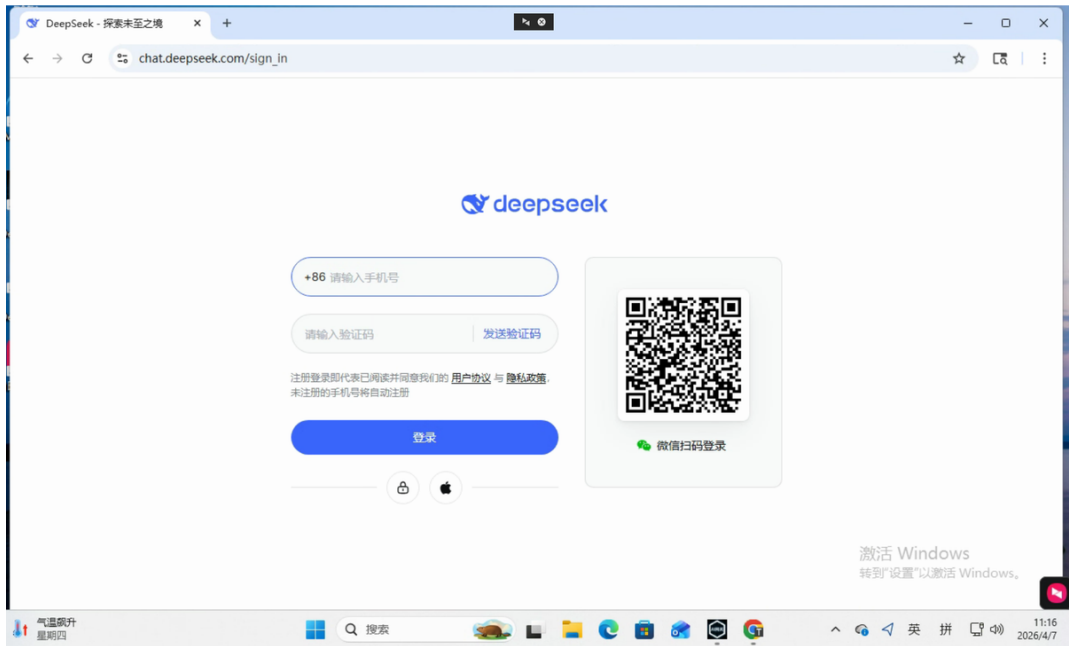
DeepSeek - 探索未至之境 ×
+

chat.deepseek.com/sign_in

deepseek

+86 请输入手机号

请输入验证码 发送验证码

注册登录即代表已阅读并同意我们的 用户协议 与 隐私政策，未注册的手机号将自动注册

登录

微信扫码登录

激活 Windows
转到"设置"以激活 Windows。

气温飙升
星期四

搜索

英 拼

11:16
2026/4/7